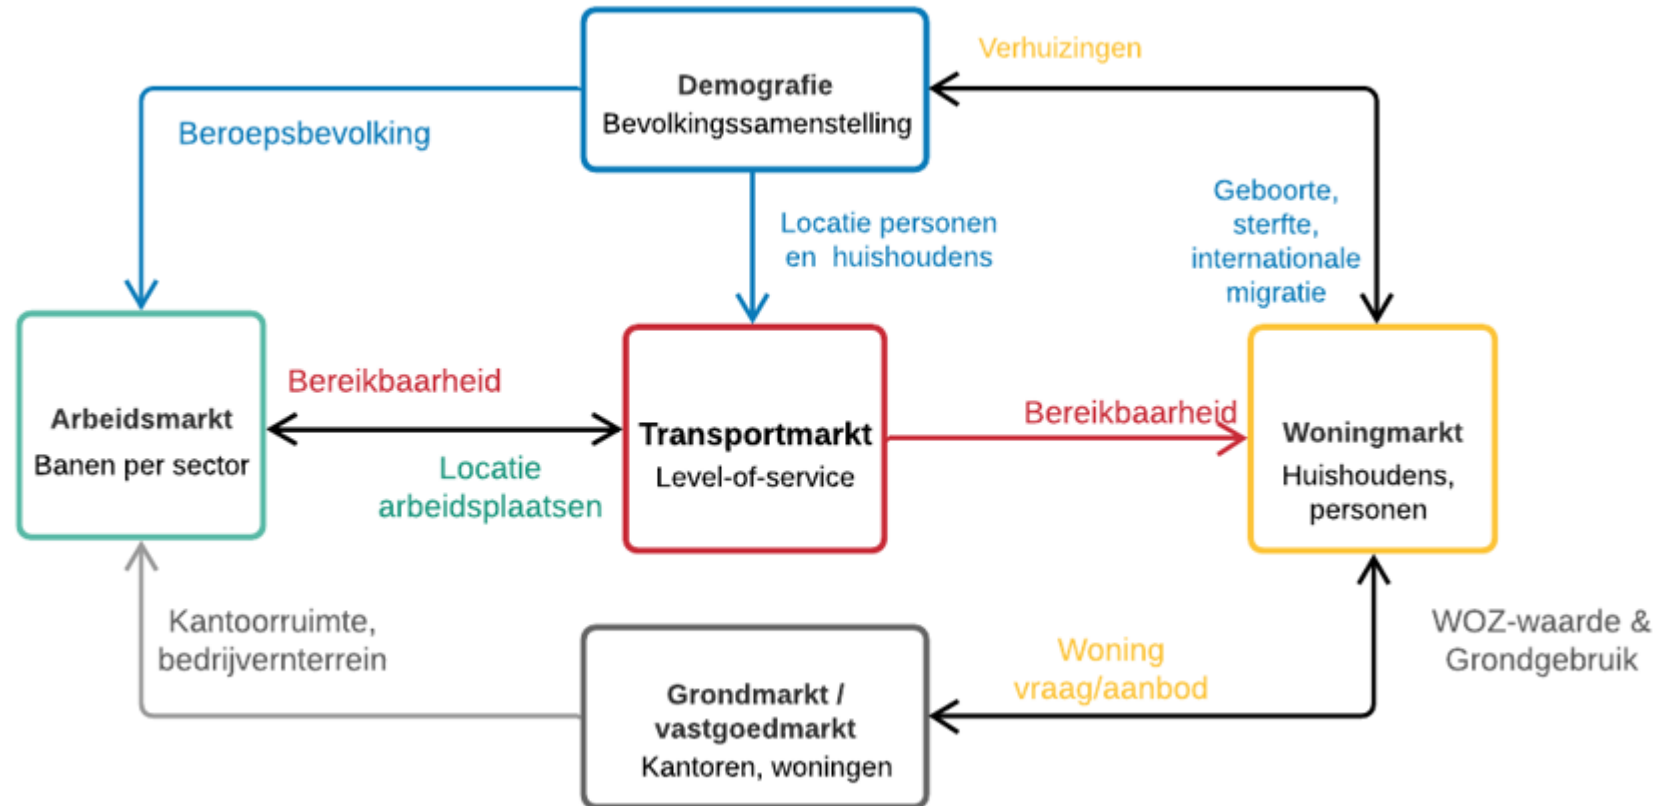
Demografie
Bevolkingssamenstelling

Verhuizingen

Beroepsbevolking

Locatie personen en huishoudens

Geboorte, sterfte, internationale migratie

Arbeidsmarkt
Banen per sector

Bereikbaarheid

Locatie arbeidsplaatsen

Transportmarkt
Level-of-service

Bereikbaarheid

Woningmarkt
Huishoudens, personen

Kantoorruimte, bedrijvernterrein

Grondmarkt / vastgoedmarkt
Kantoren, woningen

Woning vraag/aanbod

WOZ-waarde & Grondgebruik